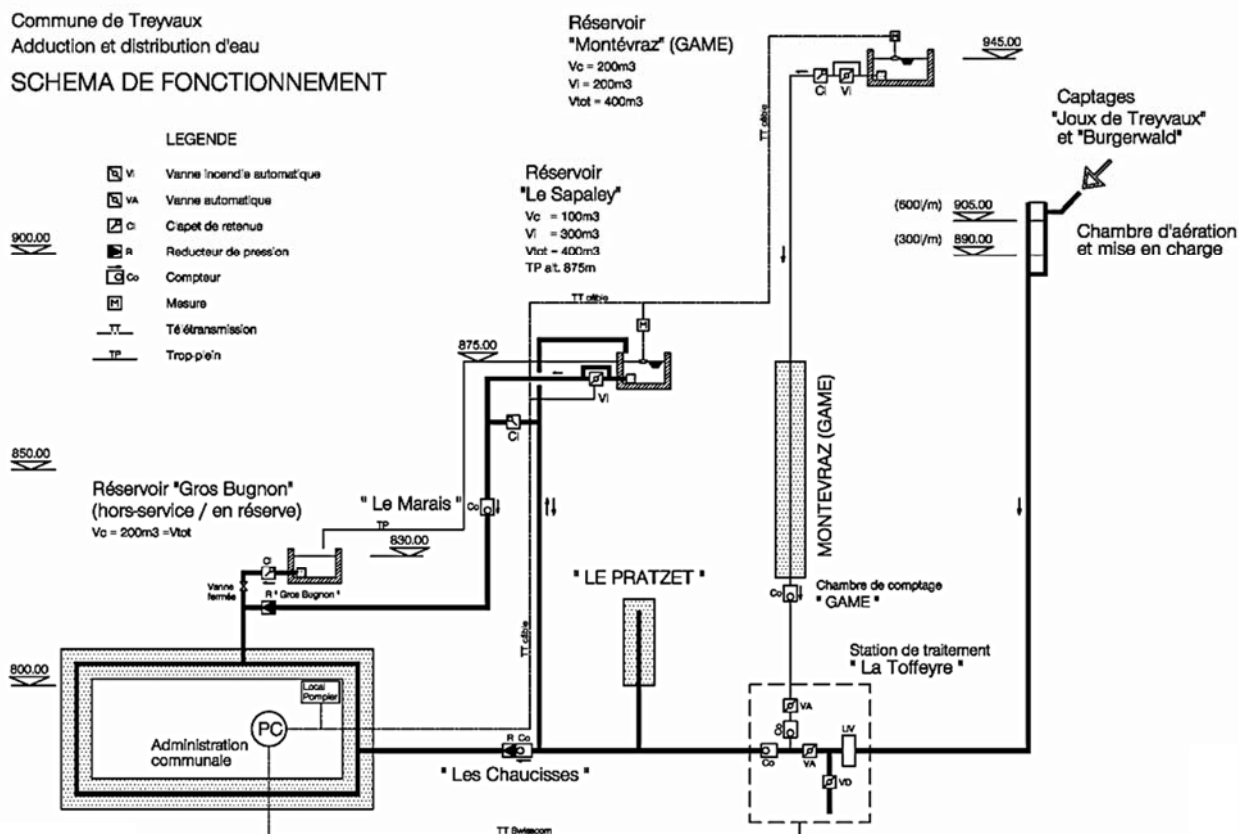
Commune de Treyvaux
Adduction et distribution d'eau
SCHEMA DE FONCTIONNEMENT

LEGENDE
Vi Vanne incendie automatique
VA Vanne automatique
Ci Clapet de retenue
R Reducteur de pression
Co Compteur
M Mesure
TT Télétransmission
TP Trop-plein

Réservoir "Montévraz" (GAME)
Vc = 200m3
Vi = 200m3
Vtot = 400m3

945.00

Captages "Joux de Treyvaux" et "Burgerwald"

(600l/m) 905.00
(300l/m) 890.00

Chambre d'aération et mise en charge

Réservoir "Le Sapaley"
Vc = 100m3
Vi = 300m3
Vtot = 400m3
TP at. 875m

TT câble
M
Ci Vi
Vi
Ci

900.00
875.00
850.00
800.00

MONTEVRAZ (GAME)

Réservoir "Gros Bugnon" (hors-service / en réserve)
Vc = 200m3 =Vtot

" Le Marais "
Co
TP
830.00

Ci
Vanne fermée
R " Gros Bugnon "

" LE PRATZET "

TT câble

Chambre de comptage " GAME "
Co

Station de traitement " La Toffeyre "

Local Pompier
PC
Administration communale

R Co
" Les Chaucisses "
VA
Co
VA
UV
VD

TT Swisscom